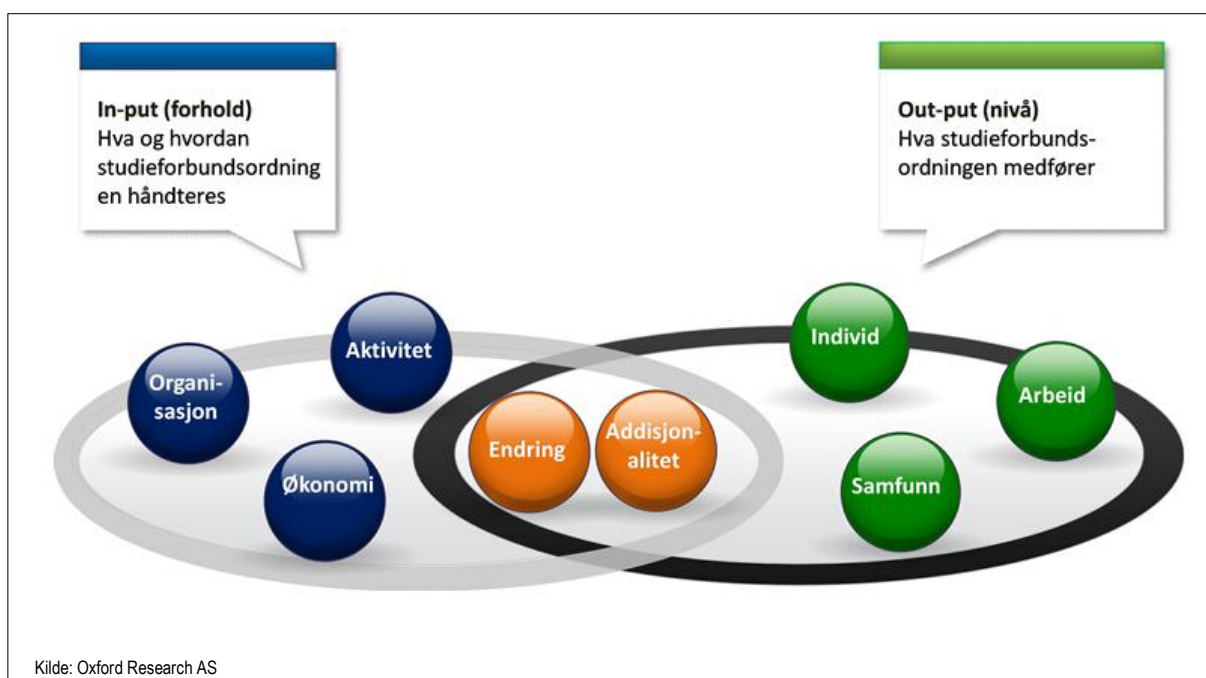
**In-put (forhold)**
Hva og hvordan studieforbundsordningen håndteres

**Out-put (nivå)**
Hva studieforbunds-ordningen medfører

Organi-sasjon

Aktivitet

Økonomi

Endring

Addisjon-alitet

Individ

Arbeid

Samfunn

Kilde: Oxford Research AS